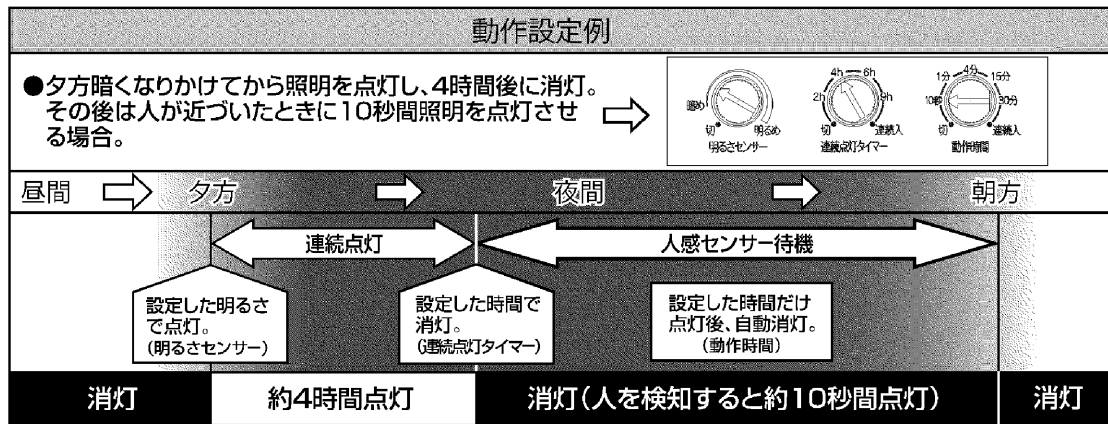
動作設定例

●夕方暗くなりかけてから照明を点灯し、4時間後に消灯。その後は人が近づいたときに10秒間照明を点灯させる場合。

暗め 切 明るめ 明るさセンサー

4h 6h 2h 8h 切 連続入 連続点灯タイマー

1分 4分 15分 10秒 30分 切 連続入 動作時間

昼間 夕方 夜間 朝方

連続点灯

人感センサー待機

設定した明るさで点灯。(明るさセンサー)

設定した時間で消灯。(連続点灯タイマー)

設定した時間だけ点灯後、自動消灯。(動作時間)

消灯

約4時間点灯

消灯(人を検知すると約10秒間点灯)

消灯